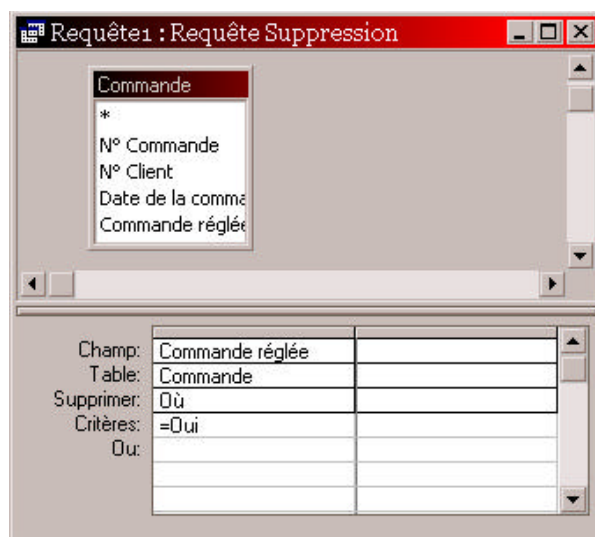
Requête1 : Requête Suppression

Commande
*
N° Commande
N° Client
Date de la comma
Commande réglée

| Champ: | Commande réglée | |
|---|---|---|
| Table: | Commande | |
| Supprimer: | Où | |
| Critères: | =Oui | |
| Ou: | | |